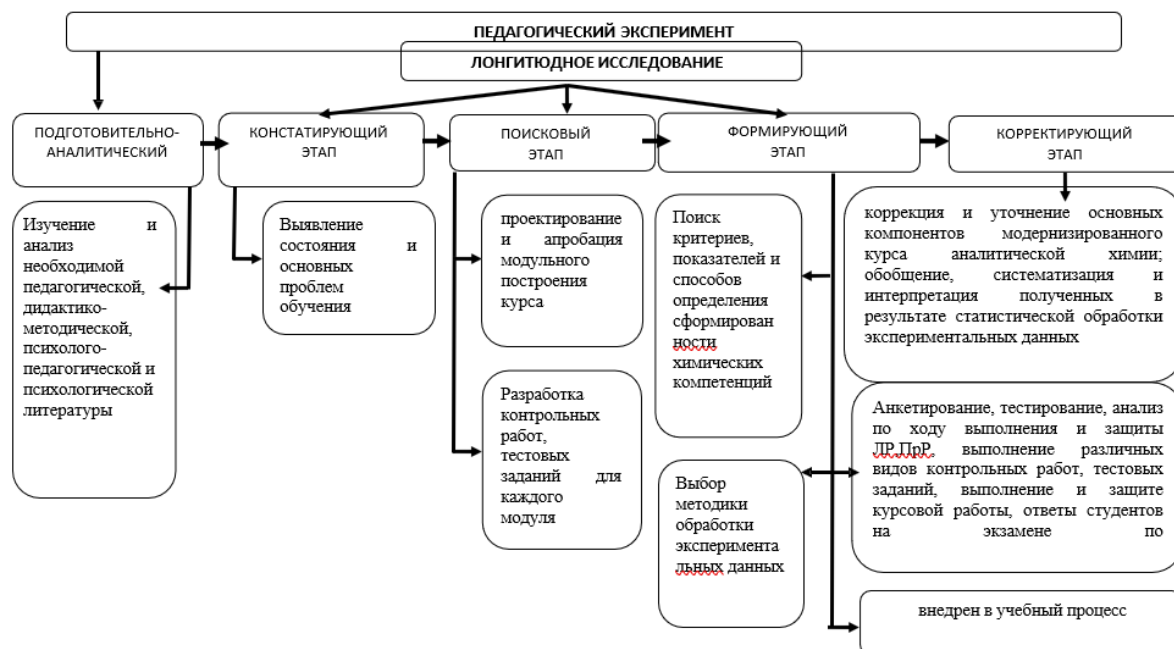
ПЕДАГОГИЧЕСКИЙ ЭКСПЕРИМЕНТ

ЛОНГИТЮДНОЕ ИССЛЕДОВАНИЕ

ПОДГОТОВИТЕЛЬНО-АНАЛИТИЧЕСКИЙ

КОНСТАТИРУЮЩИЙ ЭТАП

ПОИСКОВЫЙ ЭТАП

ФОРМИРУЮЩИЙ ЭТАП

КОРРЕКТИРУЮЩИЙ ЭТАП

Изучение и анализ необходимой педагогической, дидактико-методической, психолого-педагогической и психологической литературы

Выявление состояния и основных проблем обучения

проектирование и апробация модульного построения курса

Разработка контрольных работ, тестовых заданий для каждого модуля

Поиск критериев, показателей и способов определения сформированности химических компетенций

Выбор методики обработки экспериментальных данных

коррекция и уточнение основных компонентов модернизированного курса аналитической химии; обобщение, систематизация и интерпретация полученных в результате статистической обработки экспериментальных данных

Анкетирование, тестирование, анализ по ходу выполнения и защиты ЛР,ПрР, выполнение различных видов контрольных работ, тестовых заданий, выполнение и защите курсовой работы, ответы студентов на экзамене по

внедрен в учебный процесс